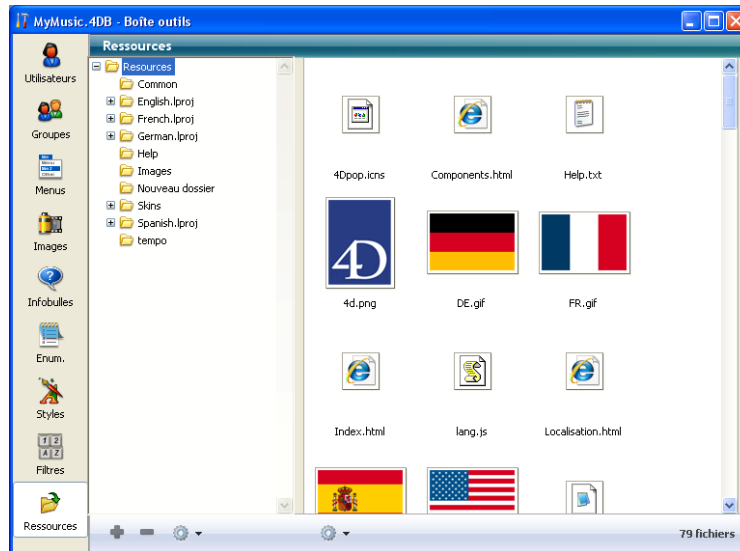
MyMusic.4DB - Boîte outils

Utilisateurs
Groupes
Menus
Images
Infobulles
Enum.
Styles
Filtres
Ressources

Ressources

Resources
Common
English.lproj
French.lproj
German.lproj
Help
Images
Nouveau dossier
Skins
Spanish.lproj
tempo

4Dpop.icns
Components.html
Help.txt
4D
4d.png
DE.gif
FR.gif
Index.html
lang.js
Localisation.html

79 fichiers